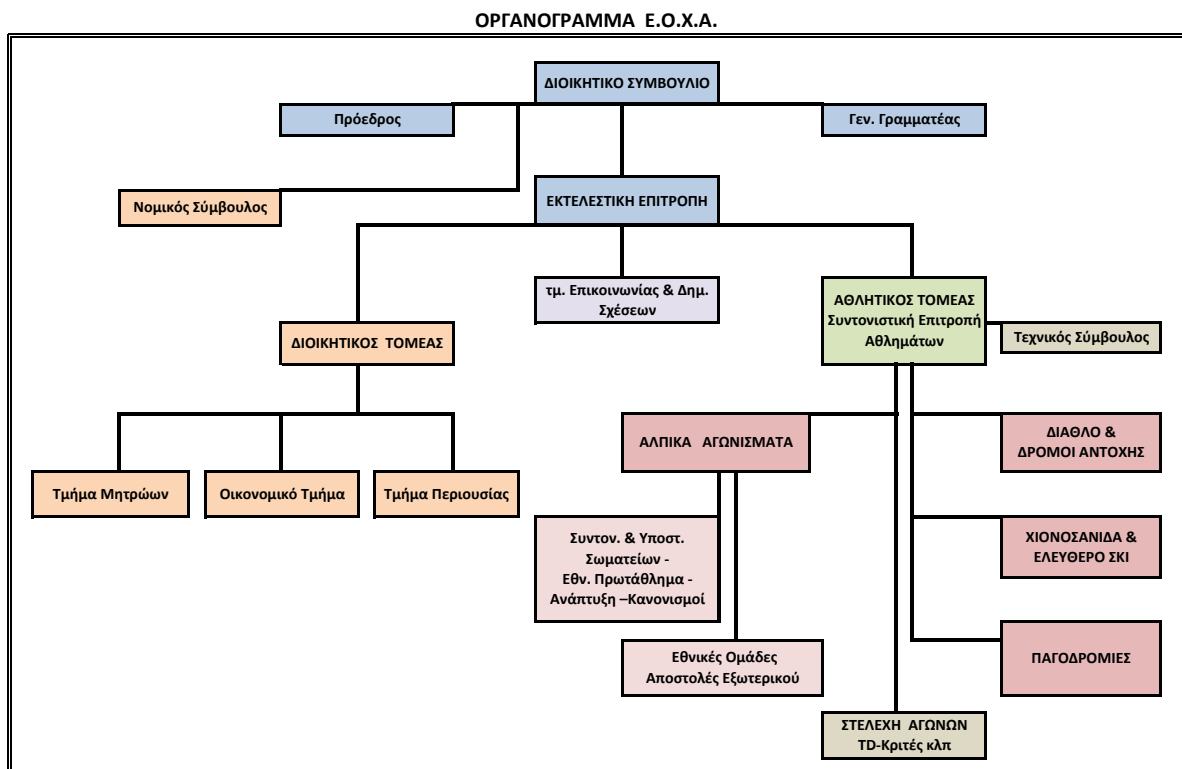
ΟΡΓΑΝΟΓΡΑΜΜΑ Ε.Ο.Χ.Α.

ΔΙΟΙΚΗΤΙΚΟ ΣΥΜΒΟΥΛΙΟ

Πρόεδρος

Γεν. Γραμματέας

Νομικός Σύμβουλος

ΕΚΤΕΛΕΣΤΙΚΗ ΕΠΙΤΡΟΠΗ

τμ. Επικοινωνίας & Δημ. Σχέσεων

ΑΘΛΗΤΙΚΟΣ ΤΟΜΕΑΣ Συντονιστική Επιτροπή Αθλημάτων

Τεχνικός Σύμβουλος

ΔΙΟΙΚΗΤΙΚΟΣ ΤΟΜΕΑΣ

Τμήμα Μητρώων

Οικονομικό Τμήμα

Τμήμα Περιουσίας

ΑΛΠΙΚΑ ΑΓΩΝΙΣΜΑΤΑ

ΔΙΑΘΛΟ & ΔΡΟΜΟΙ ΑΝΤΟΧΗΣ

Συντον. & Υποστ. Σωματείων - Εθν. Πρωτάθλημα - Ανάπτυξη –Κανονισμοί

ΧΙΟΝΟΣΑΝΙΔΑ & ΕΛΕΥΘΕΡΟ ΣΚΙ

Εθνικές Ομάδες Αποστολές Εξωτερικού

ΠΑΓΟΔΡΟΜΙΕΣ

ΣΤΕΛΕΧΗ ΑΓΩΝΩΝ TD-Κριτές κλπ